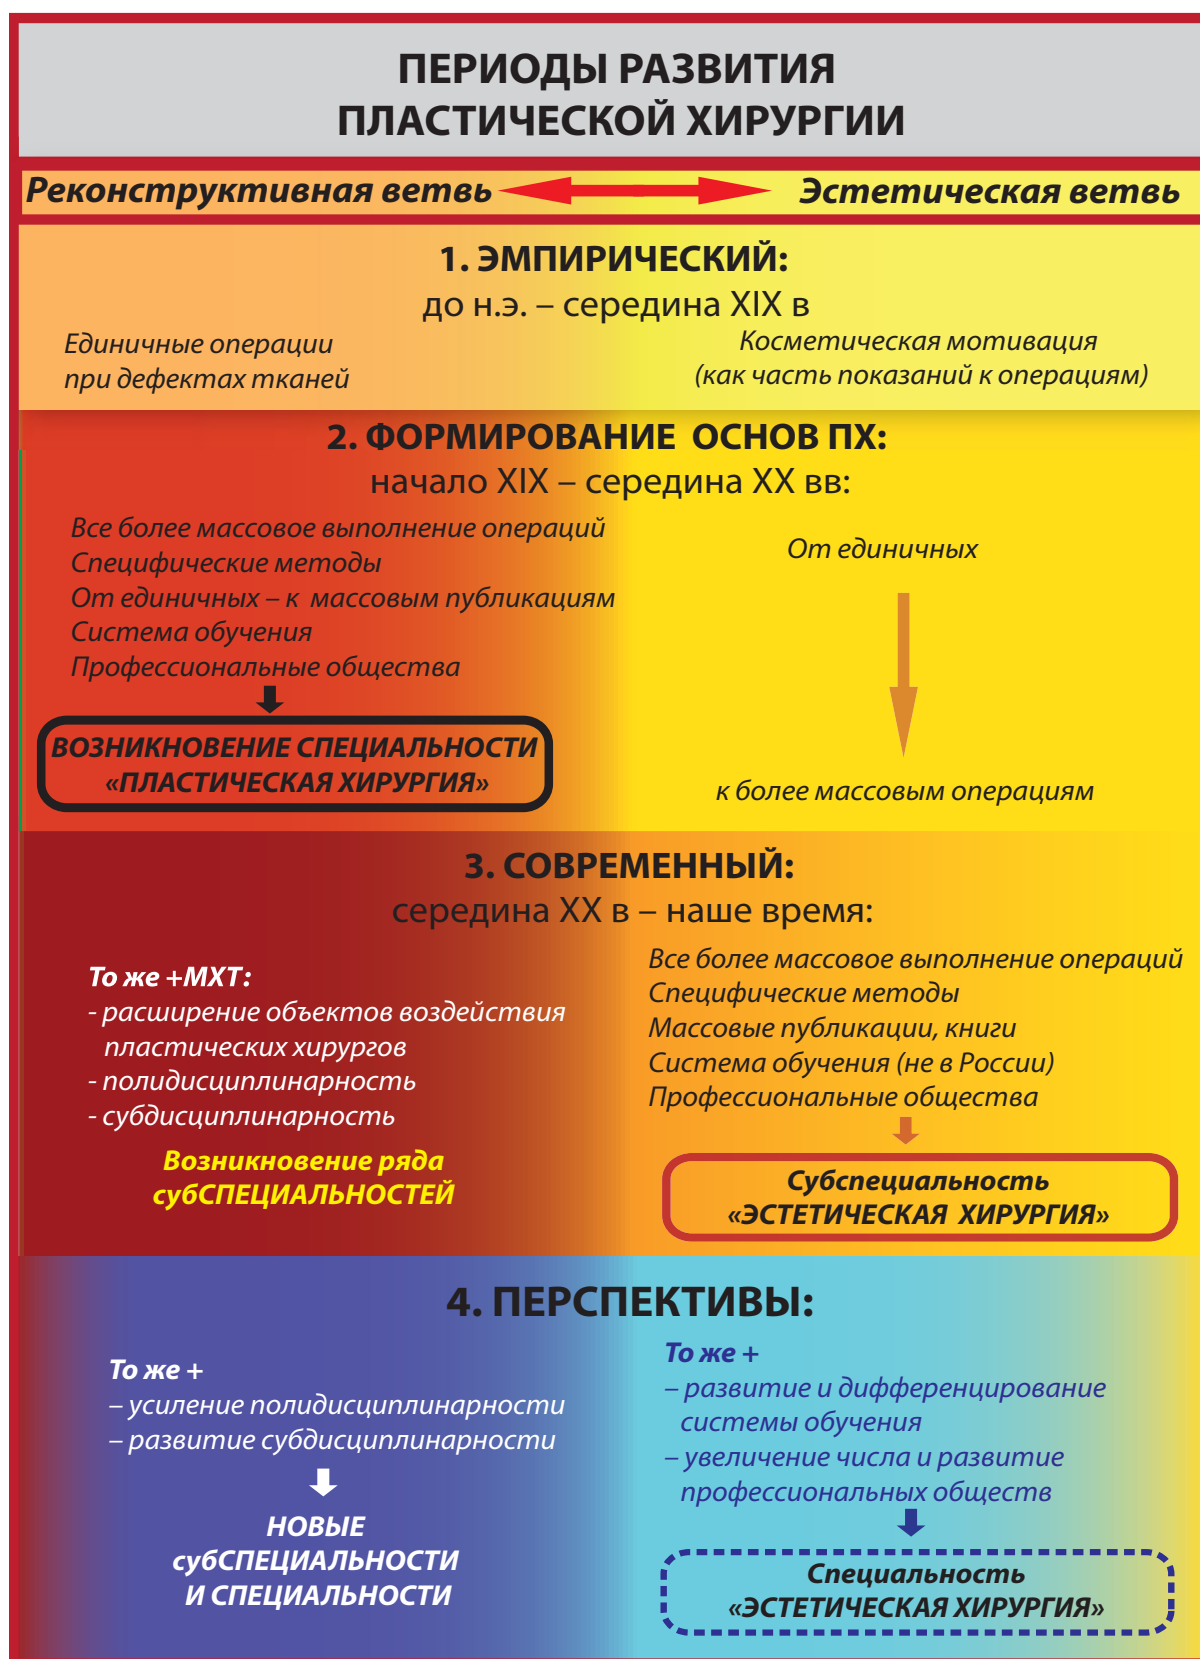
ПЕРИОДЫ РАЗВИТИЯ ПЛАСТИЧЕСКОЙ ХИРУРГИИ

Реконструктивная ветвь

Эстетическая ветвь

1. ЭМПИРИЧЕСКИЙ:
до н.э. – середина XIX в

Единичные операции при дефектах тканей

Косметическая мотивация (как часть показаний к операциям)

2. ФОРМИРОВАНИЕ ОСНОВ ПХ:
начало XIX – середина XX вв:

Все более массовое выполнение операций
Специфические методы
От единичных – к массовым публикациям
Система обучения
Профессиональные общества

ВОЗНИКНОВЕНИЕ СПЕЦИАЛЬНОСТИ «ПЛАСТИЧЕСКАЯ ХИРУРГИЯ»

От единичных

к более массовым операциям

3. СОВРЕМЕННЫЙ:
середина XX в – наше время:

То же +МХТ:
- расширение объектов воздействия пластических хирургов
- полидисциплинарность
- субдисциплинарность

Возникновение ряда субСПЕЦИАЛЬНОСТЕЙ

Все более массовое выполнение операций
Специфические методы
Массовые публикации, книги
Система обучения (не в России)
Профессиональные общества

Субспециальность «ЭСТЕТИЧЕСКАЯ ХИРУРГИЯ»

4. ПЕРСПЕКТИВЫ:

То же +
– усиление полидисциплинарности
– развитие субдисциплинарности

НОВЫЕ субСПЕЦИАЛЬНОСТИ И СПЕЦИАЛЬНОСТИ

То же +
– развитие и дифференцирование системы обучения
– увеличение числа и развитие профессиональных обществ

Специальность «ЭСТЕТИЧЕСКАЯ ХИРУРГИЯ»